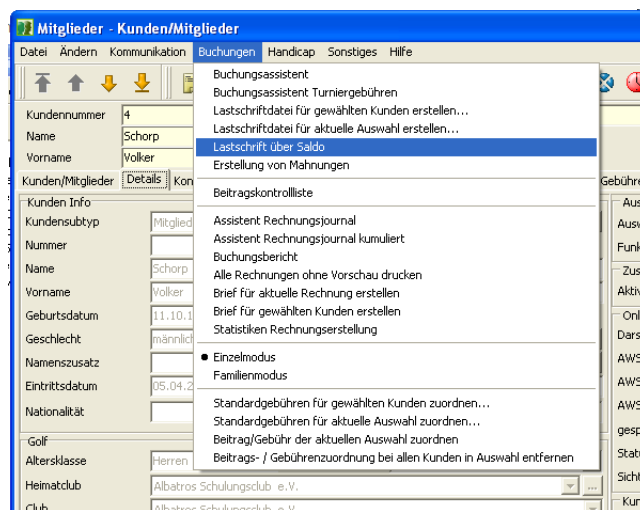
Mitglieder - Kunden/Mitglieder

Datei Ändern Kommunikation Buchungen Handicap Sonstiges Hilfe

Kundennummer 4
Name Schorp
Vorname Volker

Kunden/Mitglieder Details Kon

Kunden Info
Kundensubtyp Mitglied
Nummer
Name Schorp
Vorname Volker
Geburtsdatum 11.10.1
Geschlecht männlich
Namenszusatz
Eintrittsdatum 05.04.2
Nationalität

Golf
Altersklasse Herren
Heimatclub Albatros Schulungsclub e.V.
Club Albatros Schulungsclub e.V.

Buchungsassistent
Buchungsassistent Turniergebühren
Lastschriftdatei für gewählten Kunden erstellen...
Lastschriftdatei für aktuelle Auswahl erstellen...
Lastschrift über Saldo
Erstellung von Mahnungen

Beitragskontrollliste

Assistent Rechnungsjournal
Assistent Rechnungsjournal kumuliert
Buchungsbericht
Alle Rechnungen ohne Vorschau drucken
Brief für aktuelle Rechnung erstellen
Brief für gewählten Kunden erstellen
Statistiken Rechnungserstellung

Einzelmodus
Familienmodus

Standardgebühren für gewählten Kunden zuordnen...
Standardgebühren für aktuelle Auswahl zuordnen...
Beitrag/Gebühr der aktuellen Auswahl zuordnen
Beitrags- / Gebührenzuordnung bei allen Kunden in Auswahl entfernen

Gebühre
Aus
Ausw
Funk
Zus
Aktiv
Onl
Dars
AWS
AWS
AWS
gesp
Statu
Sicht
Kur